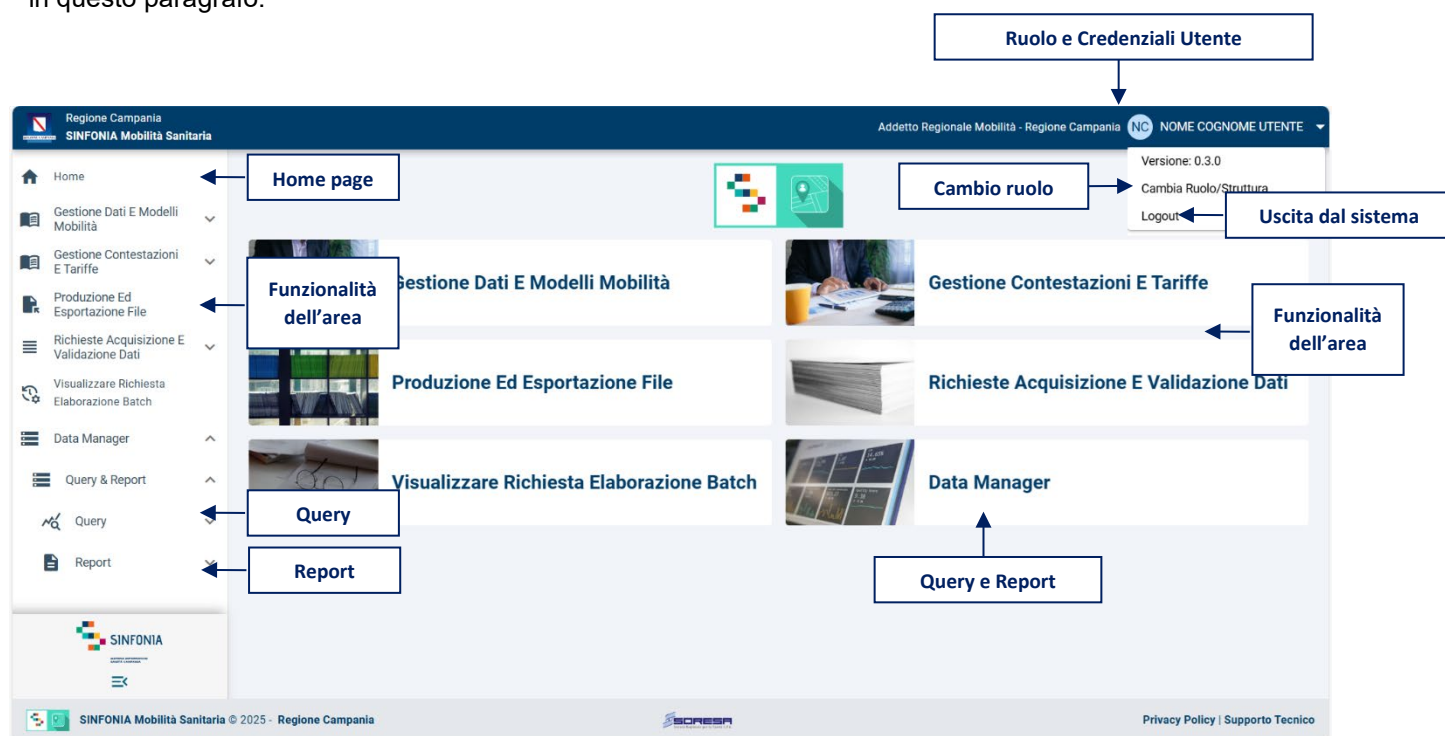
in questo paragrafo.

Ruolo e Credenziali Utente

Regione Campania
SINFONIA Mobilità Sanitaria

Addetto Regionale Mobilità - Regione Campania NC NOME COGNOME UTENTE

Versione: 0.3.0
Cambia Ruolo/Struttura
Logout

Cambio ruolo

Uscita dal sistema

Home

Home page

Gestione Dati E Modelli Mobilità

Gestione Contestazioni E Tariffe

Produzione Ed Esportazione File

Funzionalità dell'area

Richieste Acquisizione E Validazione Dati

Visualizzare Richiesta Elaborazione Batch

Data Manager

Query & Report

Query

Report

Query

Report

Gestione Dati E Modelli Mobilità

Gestione Contestazioni E Tariffe

Funzionalità dell'area

Produzione Ed Esportazione File

Richieste Acquisizione E Validazione Dati

Visualizzare Richiesta Elaborazione Batch

Data Manager

Query e Report

SINFONIA

SINFONIA Mobilità Sanitaria © 2025 - Regione Campania

SORESA

Privacy Policy | Supporto Tecnico